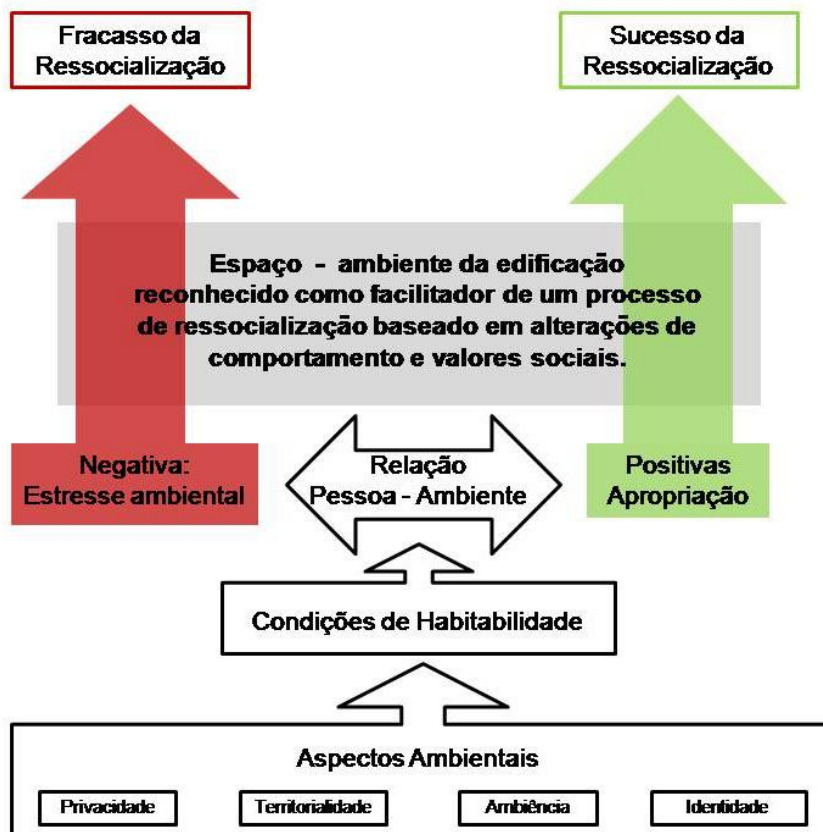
Fracasso da Ressocialização

Sucesso da Ressocialização

Espaço - ambiente da edificação reconhecido como facilitador de um processo de ressocialização baseado em alterações de comportamento e valores sociais.

Negativa: Estresse ambiental

Relação Pessoa - Ambiente

Positivas Apropriação

Condições de Habitabilidade

Aspectos Ambientais

Privacidade

Territorialidade

Ambiência

Identidade